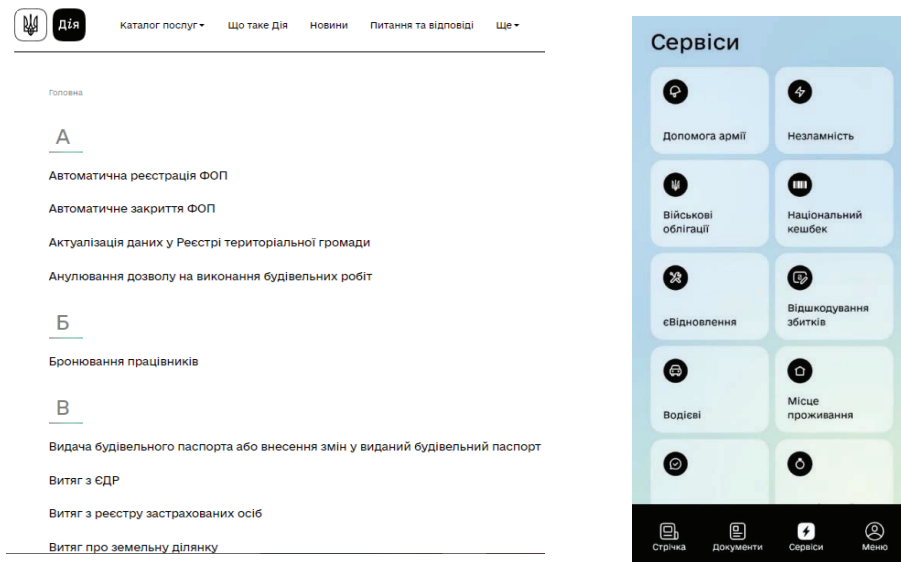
Дія

Каталог послуг ▾ Що таке Дія Новини Питання та відповіді Ще ▾

Головна

А

Автоматична реєстрація ФОП

Автоматичне закриття ФОП

Актуалізація даних у Реєстрі територіальної громади

Анулювання дозволу на виконання будівельних робіт

Б

Бронювання працівників

В

Видача будівельного паспорта або внесення змін у виданий будівельний паспорт

Витяг з ЄДР

Витяг з реєстру застрахованих осіб

Витяг про земельну ділянку

Сервіси

Допомога армії

Незламність

Військові облігації

Національний кешбек

єВідновлення

Відшкодування збитків

Водієві

Місце проживання

Стрічка Документи Сервіси Меню